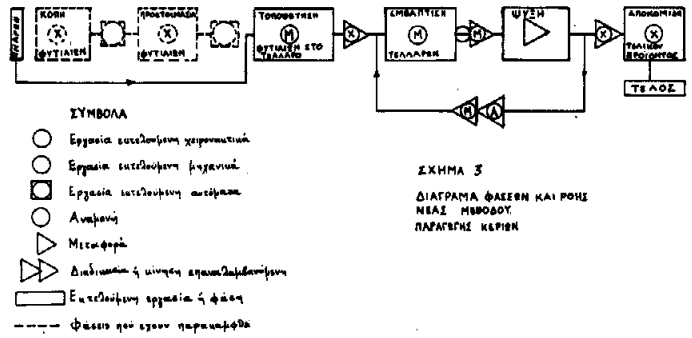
ΕΝΑΡΞΗ

ΚΟΠΗ
Χ
ΦΥΤΙΛΙΩΝ

ΠΡΟΕΤΟΙΜΑΣΙΑ
Χ
ΦΥΤΙΛΙΩΝ

ΤΟΠΟΘΕΤΗΣΗ
Μ
ΦΥΤΙΛΙΩΝ ΣΤΟ ΤΕΛΛΑΡΟ

Χ

ΕΜΒΑΠΤΙΣΗ
Μ
ΤΕΛΛΑΡΩΝ

Μ

ΨΥΞΗ

Χ

ΑΠΟΚΟΜΙΣΗ
Χ
ΤΕΛΙΚΩΝ ΠΡΟΪΟΝΤΩΝ

ΤΕΛΟΣ

Μ
Α

ΣΥΜΒΟΛΑ

Εργασία εκτελούμενη χειρονακτικά

Εργασία εκτελούμενη μηχανικά

Εργασία εκτελούμενη αυτόματα

Αναμονή

Μεταφορά

Διαδικασία ή κίνηση επαναλαμβανόμενη

Εκτελούμενη εργασία ή φάση

Φάσεις που έχουν παραλειφθεί

ΣΧΗΜΑ 3

ΔΙΑΓΡΑΜΜΑ ΦΑΣΕΩΝ ΚΑΙ ΡΟΗΣ ΝΕΑΣ ΜΕΘΟΔΟΥ ΠΑΡΑΓΩΓΗΣ ΚΕΡΙΩΝ